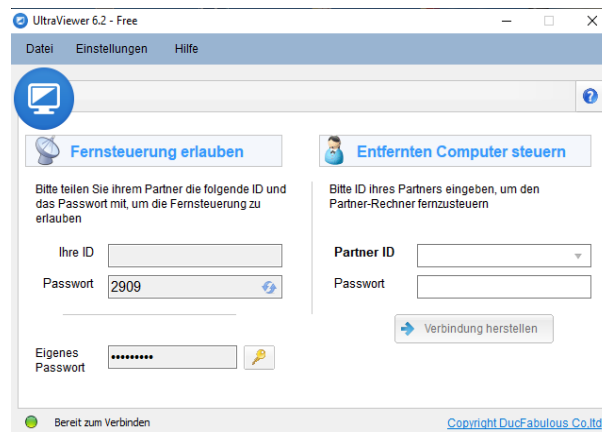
UltraViewer 6.2 - Free

Datei Einstellungen Hilfe

Fernsteuerung erlauben

Bitte teilen Sie ihrem Partner die folgende ID und das Passwort mit, um die Fernsteuerung zu erlauben

Ihre ID

Passwort 2909

Eigenes Passwort ••••••••••

Entfernten Computer steuern

Bitte ID ihres Partners eingeben, um den Partner-Rechner fernzusteuern

Partner ID

Passwort

Verbindung herstellen

Bereit zum Verbinden

Copyright DucFabulous Co.ltd